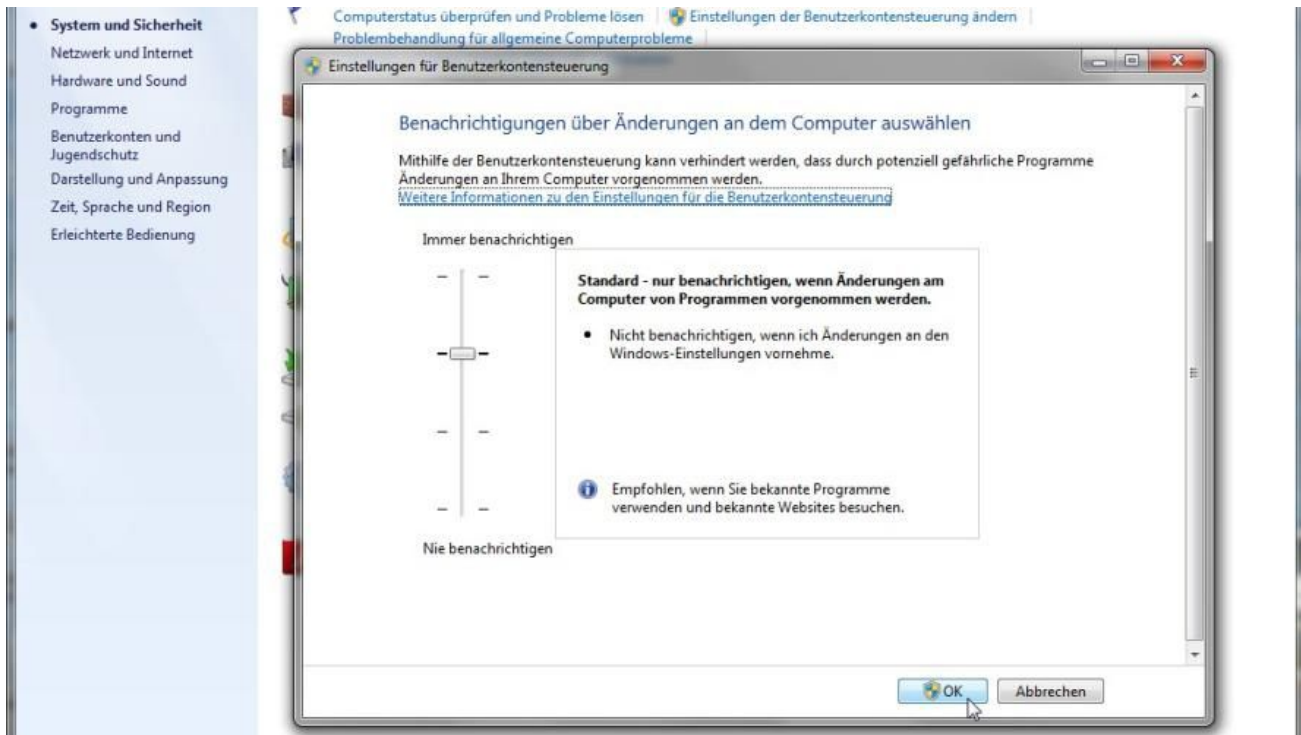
• System und Sicherheit
Netzwerk und Internet
Hardware und Sound
Programme
Benutzerkonten und Jugendschutz
Darstellung und Anpassung
Zeit, Sprache und Region
Erleichterte Bedienung

Computerstatus überprüfen und Probleme lösen | Einstellungen der Benutzerkontensteuerung ändern
Problembehandlung für allgemeine Computerprobleme

Einstellungen für Benutzerkontensteuerung

Benachrichtigungen über Änderungen an dem Computer auswählen

Mithilfe der Benutzerkontensteuerung kann verhindert werden, dass durch potenziell gefährliche Programme Änderungen an Ihrem Computer vorgenommen werden.
Weitere Informationen zu den Einstellungen für die Benutzerkontensteuerung

Immer benachrichtigen

Standard - nur benachrichtigen, wenn Änderungen am Computer von Programmen vorgenommen werden.

• Nicht benachrichtigen, wenn ich Änderungen an den Windows-Einstellungen vornehme.

Empfohlen, wenn Sie bekannte Programme verwenden und bekannte Websites besuchen.

Nie benachrichtigen

OK
Abbrechen